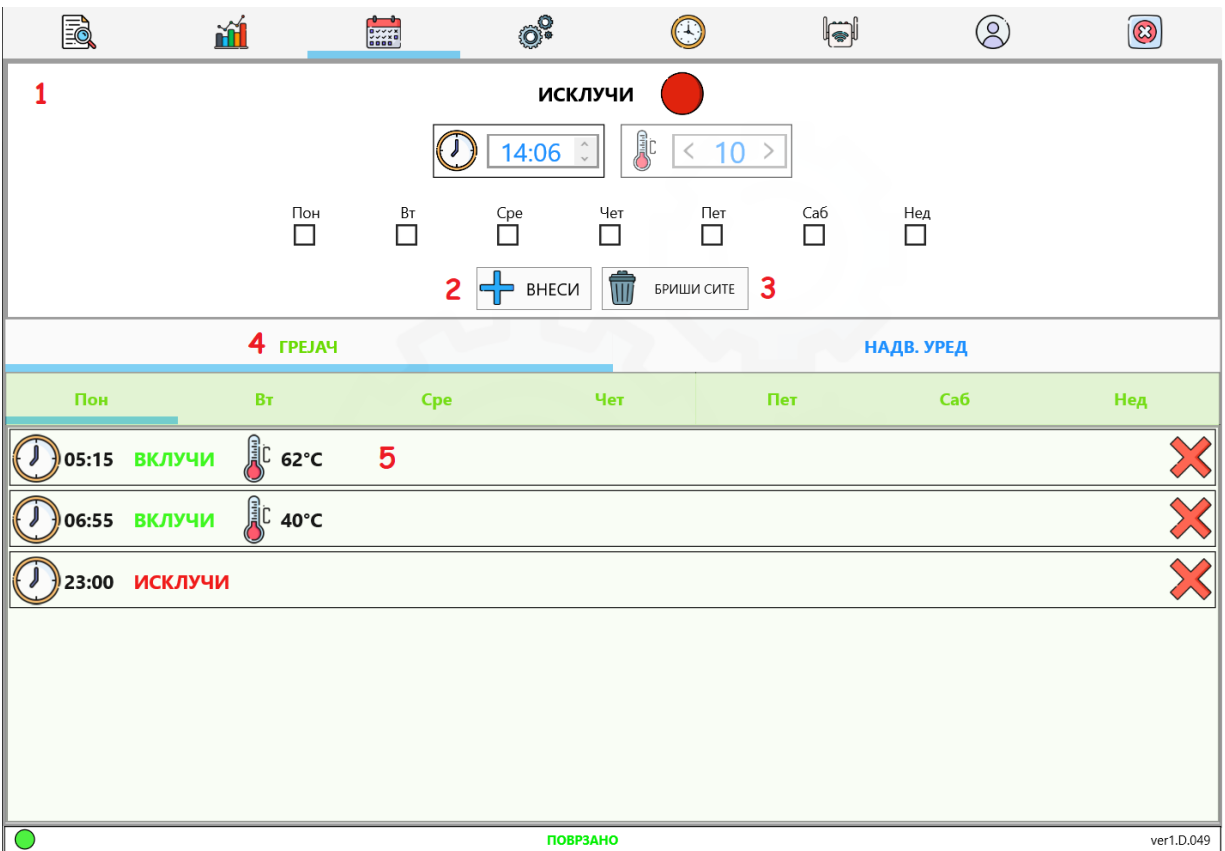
1

ИСКЛУЧИ

14:06

< 10 >

Пон Вт Сре Чет Пет Саб Нед

2 ВНЕСИ

БРИШИ СИТЕ 3

4 ГРЕЈАЧ

НАДВ. УРЕД

Пон Вт Сре Чет Пет Саб Нед

05:15 ВКЛУЧИ 62°C 5

06:55 ВКЛУЧИ 40°C

23:00 ИСКЛУЧИ

ПОВРЗАНО

ver1.D.049